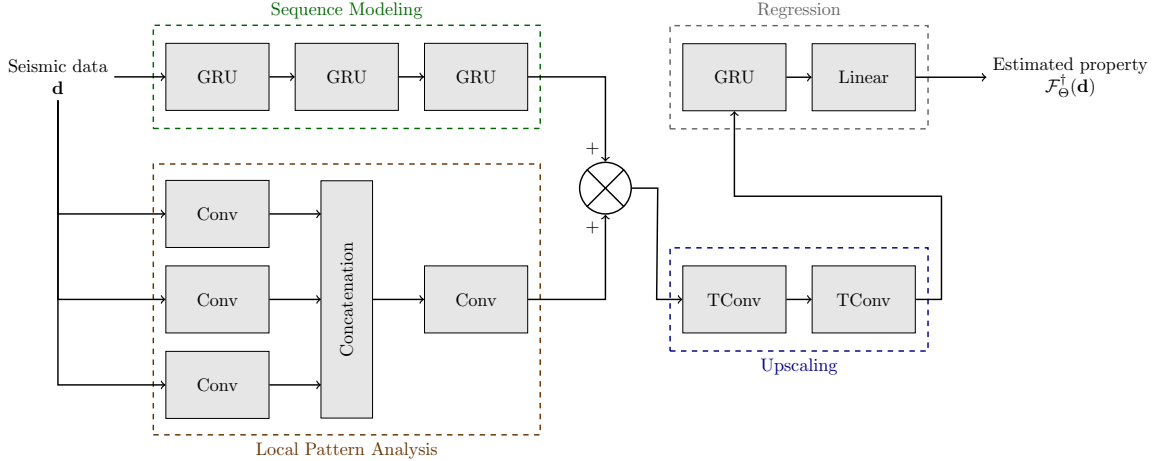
Sequence Modeling

Seismic data
$\mathbf{d}$

GRU
GRU
GRU

Regression

GRU
Linear

Estimated property
$\mathcal{F}^{\dagger}_{\Theta}(\mathbf{d})$

+
+

Conv
Conv
Conv
Concatenation
Conv

TConv
TConv

Upscaling

Local Pattern Analysis